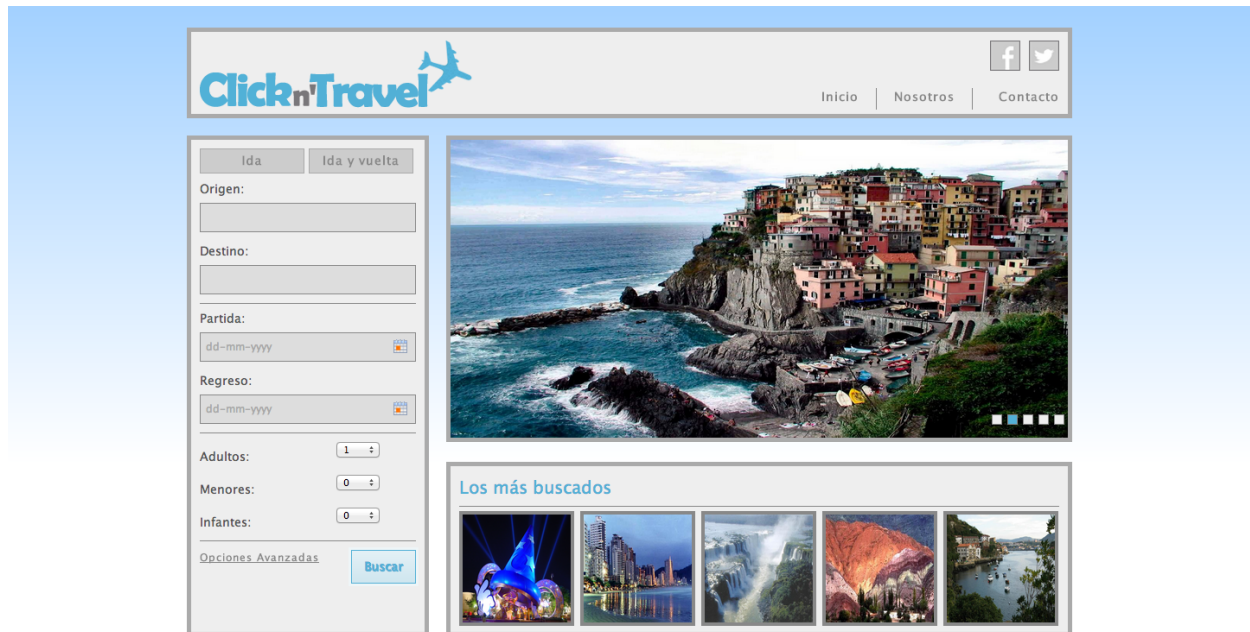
Click n' Travel

f

Inicio | Nosotros | Contacto

Ida | Ida y vuelta

Origen:

Destino:

Partida:

dd-mm-yyyy

Regreso:

dd-mm-yyyy

Adultos: 1

Menores: 0

Infantes: 0

Opciones Avanzadas

Buscar

Los más buscados